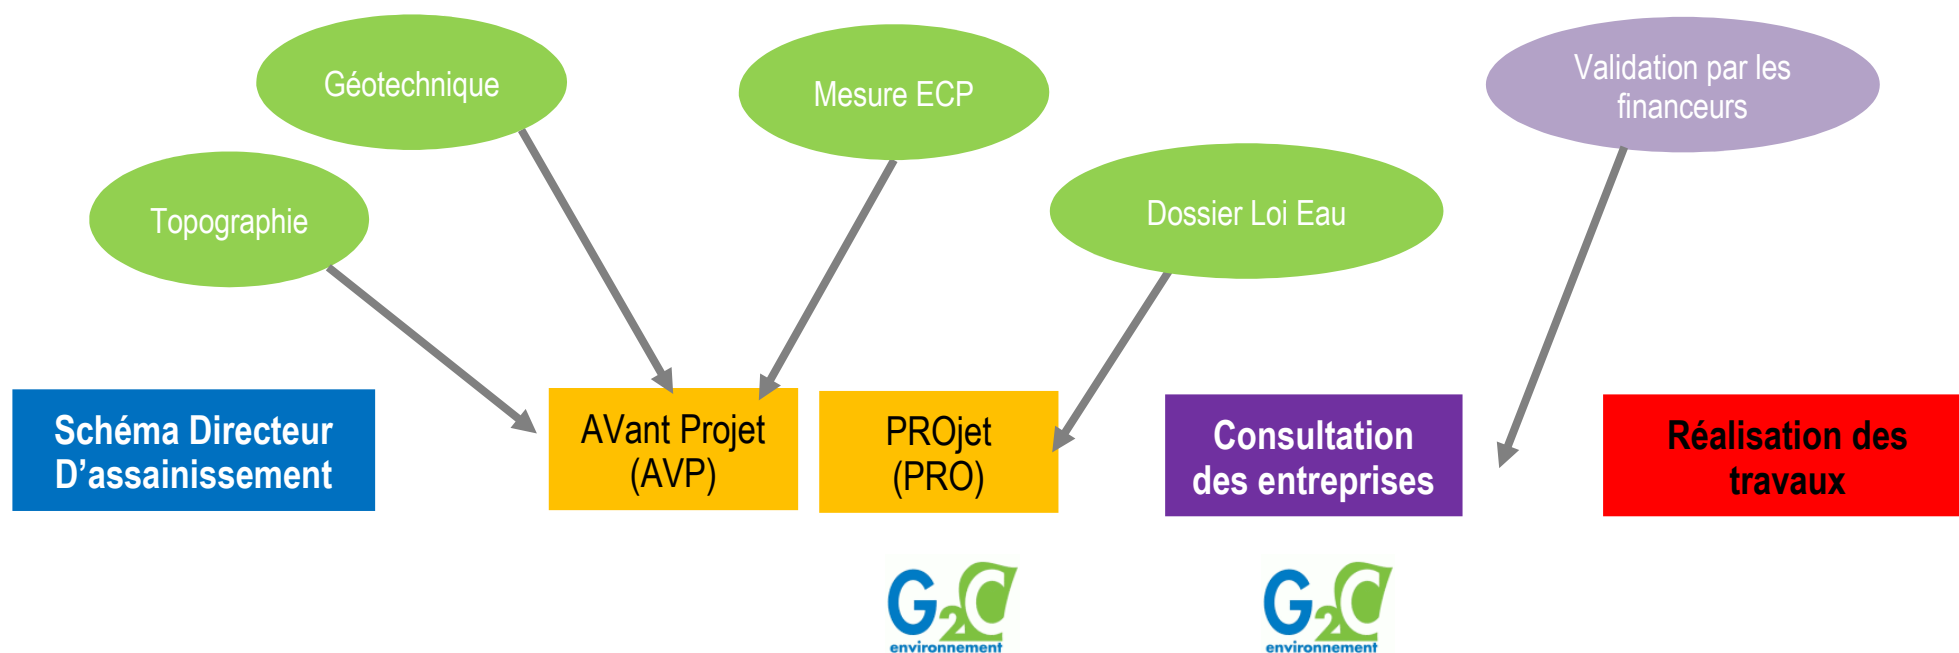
Géotechnique

Mesure ECP

Validation par les financeurs

Topographie

Dossier Loi Eau

Schéma Directeur D'assainissement

AVant Projet (AVP)

PROjet (PRO)

Consultation des entreprises

Réalisation des travaux

G2C environnement

G2C environnement